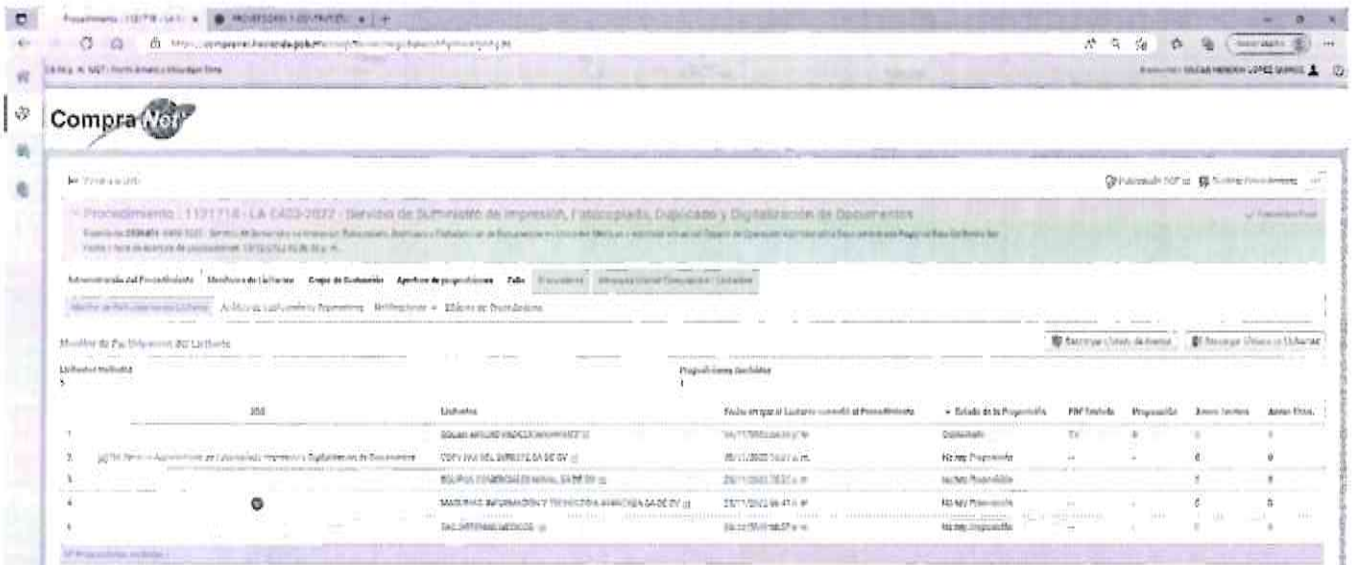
CompraNet

Procedimiento : 1131718 - LA-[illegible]-2022 - Servicio de Suministro de Impresión, Fotocopiado, Duplicado y Digitalización de Documentos

Administración del Procedimiento | Monitoreo de Licitantes | Grupo de Evaluación | Apertura de proposiciones | Fallo

Monitor de Participación de Licitantes

Licitantes invitados
5

Proposiciones recibidas
1

| ID | | Licitantes | Fecha en que el Licitante consultó el Procedimiento | Estado de la Proposición | PDF Enviado | Proposición | Anexos técnicos | Anexos Econ. |
|---|---|---|---|---|---|---|---|---|
| 1 | | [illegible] | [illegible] | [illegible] | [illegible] | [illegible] | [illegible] | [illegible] |
| 2 | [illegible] Servicio de Suministro de Impresión, Fotocopiado, Duplicado y Digitalización de Documentos | COPY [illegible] DEL SURESTE SA DE CV | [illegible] | No hay Proposición | -- | -- | 0 | 0 |
| 3 | | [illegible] SA DE CV | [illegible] | No hay Proposición | -- | -- | 0 | 0 |
| 4 | | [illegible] INFORMACIÓN Y TECNOLOGÍA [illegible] SA DE CV | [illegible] | No hay Proposición | -- | -- | 0 | 0 |
| 5 | | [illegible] | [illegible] | No hay Proposición | -- | -- | 0 | 0 |